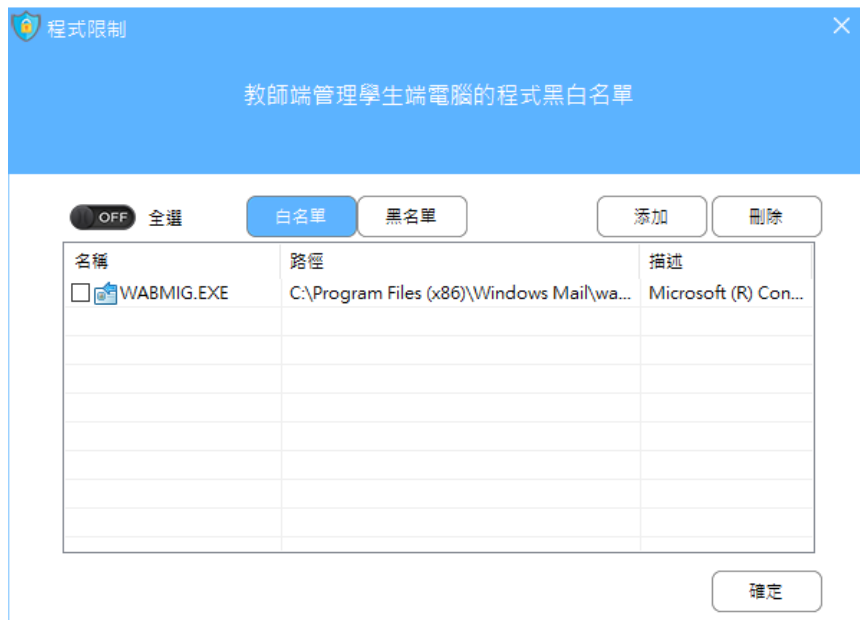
程式限制

教師端管理學生端電腦的程式黑白名單

OFF 全選

白名單 黑名單

添加 刪除

| 名稱 | 路徑 | 描述 |
|---|---|---|
| WABMIG.EXE | C:\Program Files (x86)\Windows Mail\wa... | Microsoft (R) Con... |

確定